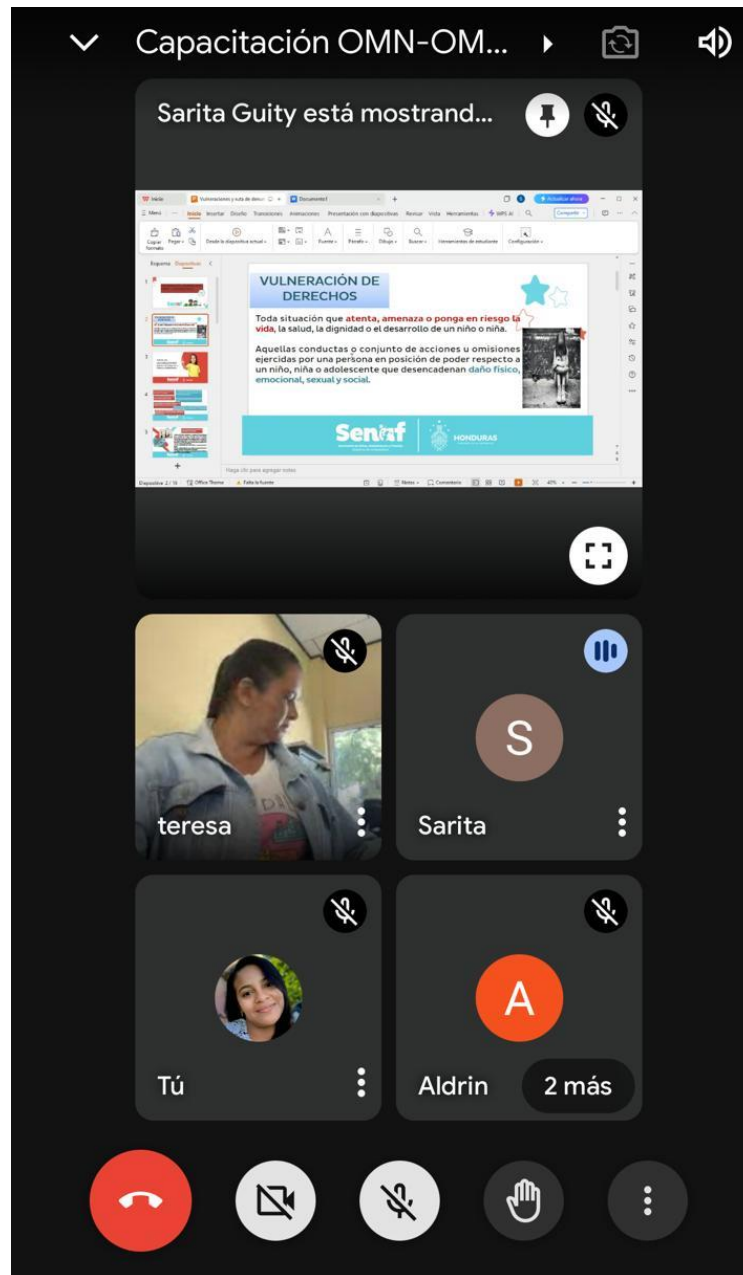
Capacitación OMN-OM...

Sarita Guity está mostrand...

Inicio Insertar Diseño Transiciones Animaciones Presentación con diapositivas Revisar Vista Herramientas WPS AI

Actualizar ahora

Compartir

VULNERACIÓN DE DERECHOS

Toda situación que atenta, amenaza o ponga en riesgo la vida, la salud, la dignidad o el desarrollo de un niño o niña.

Aquellas conductas o conjunto de acciones u omisiones ejercidas por una persona en posición de poder respecto a un niño, niña o adolescente que desencadenan daño físico, emocional, sexual y social.

Senaf

HONDURAS

Haga clic para agregar notas

Diapositiva 2 / 16 Office Theme Falta la fuente Notas Comentarios 40%

teresa

S

Sarita

Tú

A

Aldrin

2 más